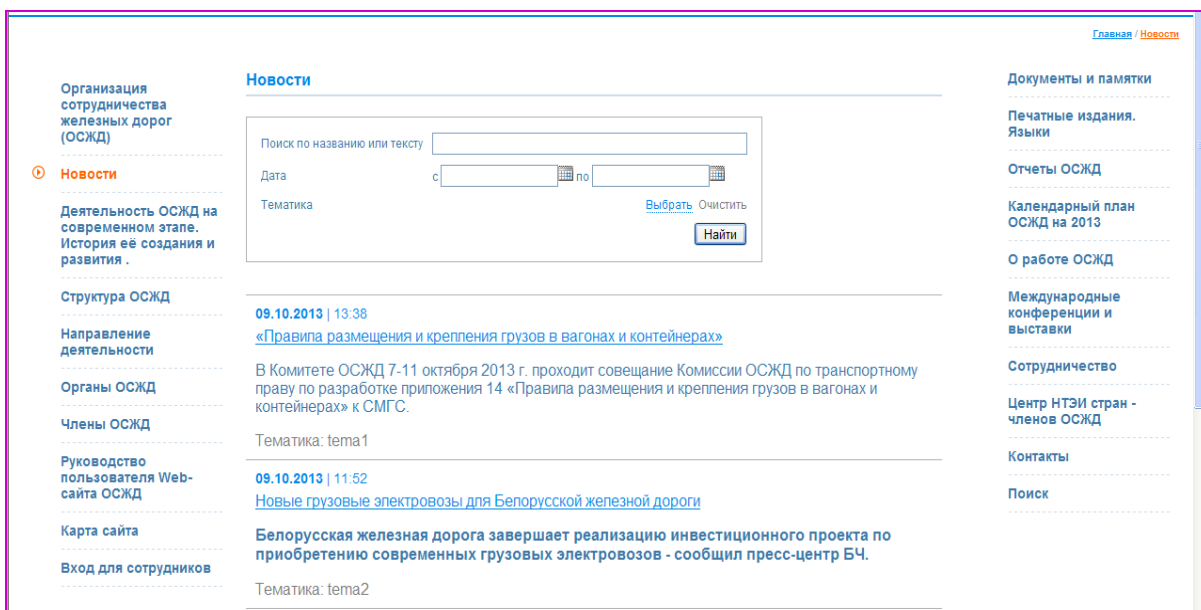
Главная / Новости

Организация сотрудничества железных дорог (ОСЖД)

Новости

Деятельность ОСЖД на современном этапе. История её создания и развития .

Структура ОСЖД

Направление деятельности

Органы ОСЖД

Члены ОСЖД

Руководство пользователя Web-сайта ОСЖД

Карта сайта

Вход для сотрудников

Новости

Поиск по названию или тексту

Дата с по

Тематика Выбрать Очистить

Найти

09.10.2013 | 13:38
«Правила размещения и крепления грузов в вагонах и контейнерах»

В Комитете ОСЖД 7-11 октября 2013 г. проходит совещание Комиссии ОСЖД по транспортному праву по разработке приложения 14 «Правила размещения и крепления грузов в вагонах и контейнерах» к СМГС.

Тематика: tema1

09.10.2013 | 11:52
Новые грузовые электровозы для Белорусской железной дороги

Белорусская железная дорога завершает реализацию инвестиционного проекта по приобретению современных грузовых электровозов - сообщил пресс-центр БЧ.

Тематика: tema2

Документы и памятки

Печатные издания. Языки

Отчеты ОСЖД

Календарный план ОСЖД на 2013

О работе ОСЖД

Международные конференции и выставки

Сотрудничество

Центр НТЭИ стран - членов ОСЖД

Контакты

Поиск